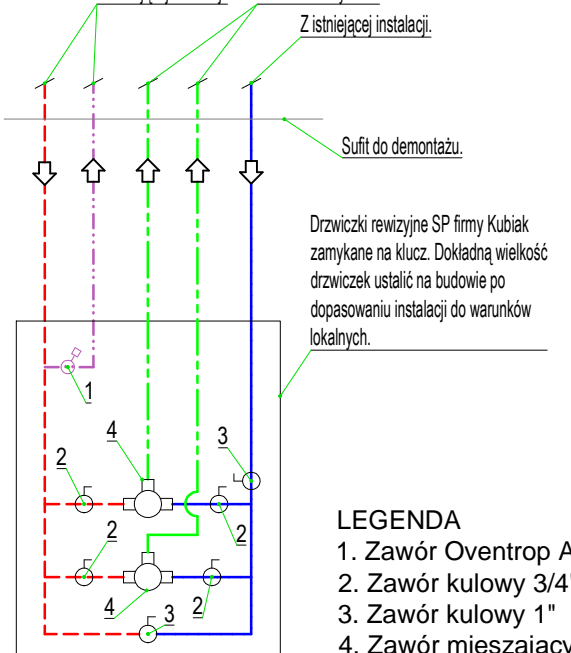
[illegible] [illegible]

Z istniejącej instalacji.

Sufit do demontażu.

Drzwiczki rewizyjne SP firmy Kubiak zamykane na klucz. Dokładną wielkość drzwiczek ustalić na budowie po dopasowaniu instalacji do warunków lokalnych.

1
4
3
2
2
2
2
4
3

LEGENDA
1. Zawór Oventrop A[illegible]
2. Zawór kulowy 3/4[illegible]
3. Zawór kulowy 1"
4. Zawór mieszający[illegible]